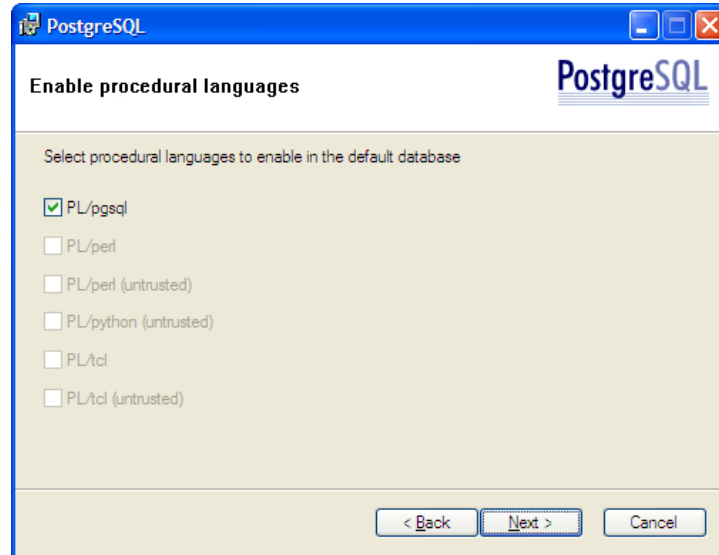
PostgreSQL

Enable procedural languages

PostgreSQL

Select procedural languages to enable in the default database

PL/pgsql

PL/perl

PL/perl (untrusted)

PL/python (untrusted)

PL/tcl

PL/tcl (untrusted)

< Back

Next >

Cancel